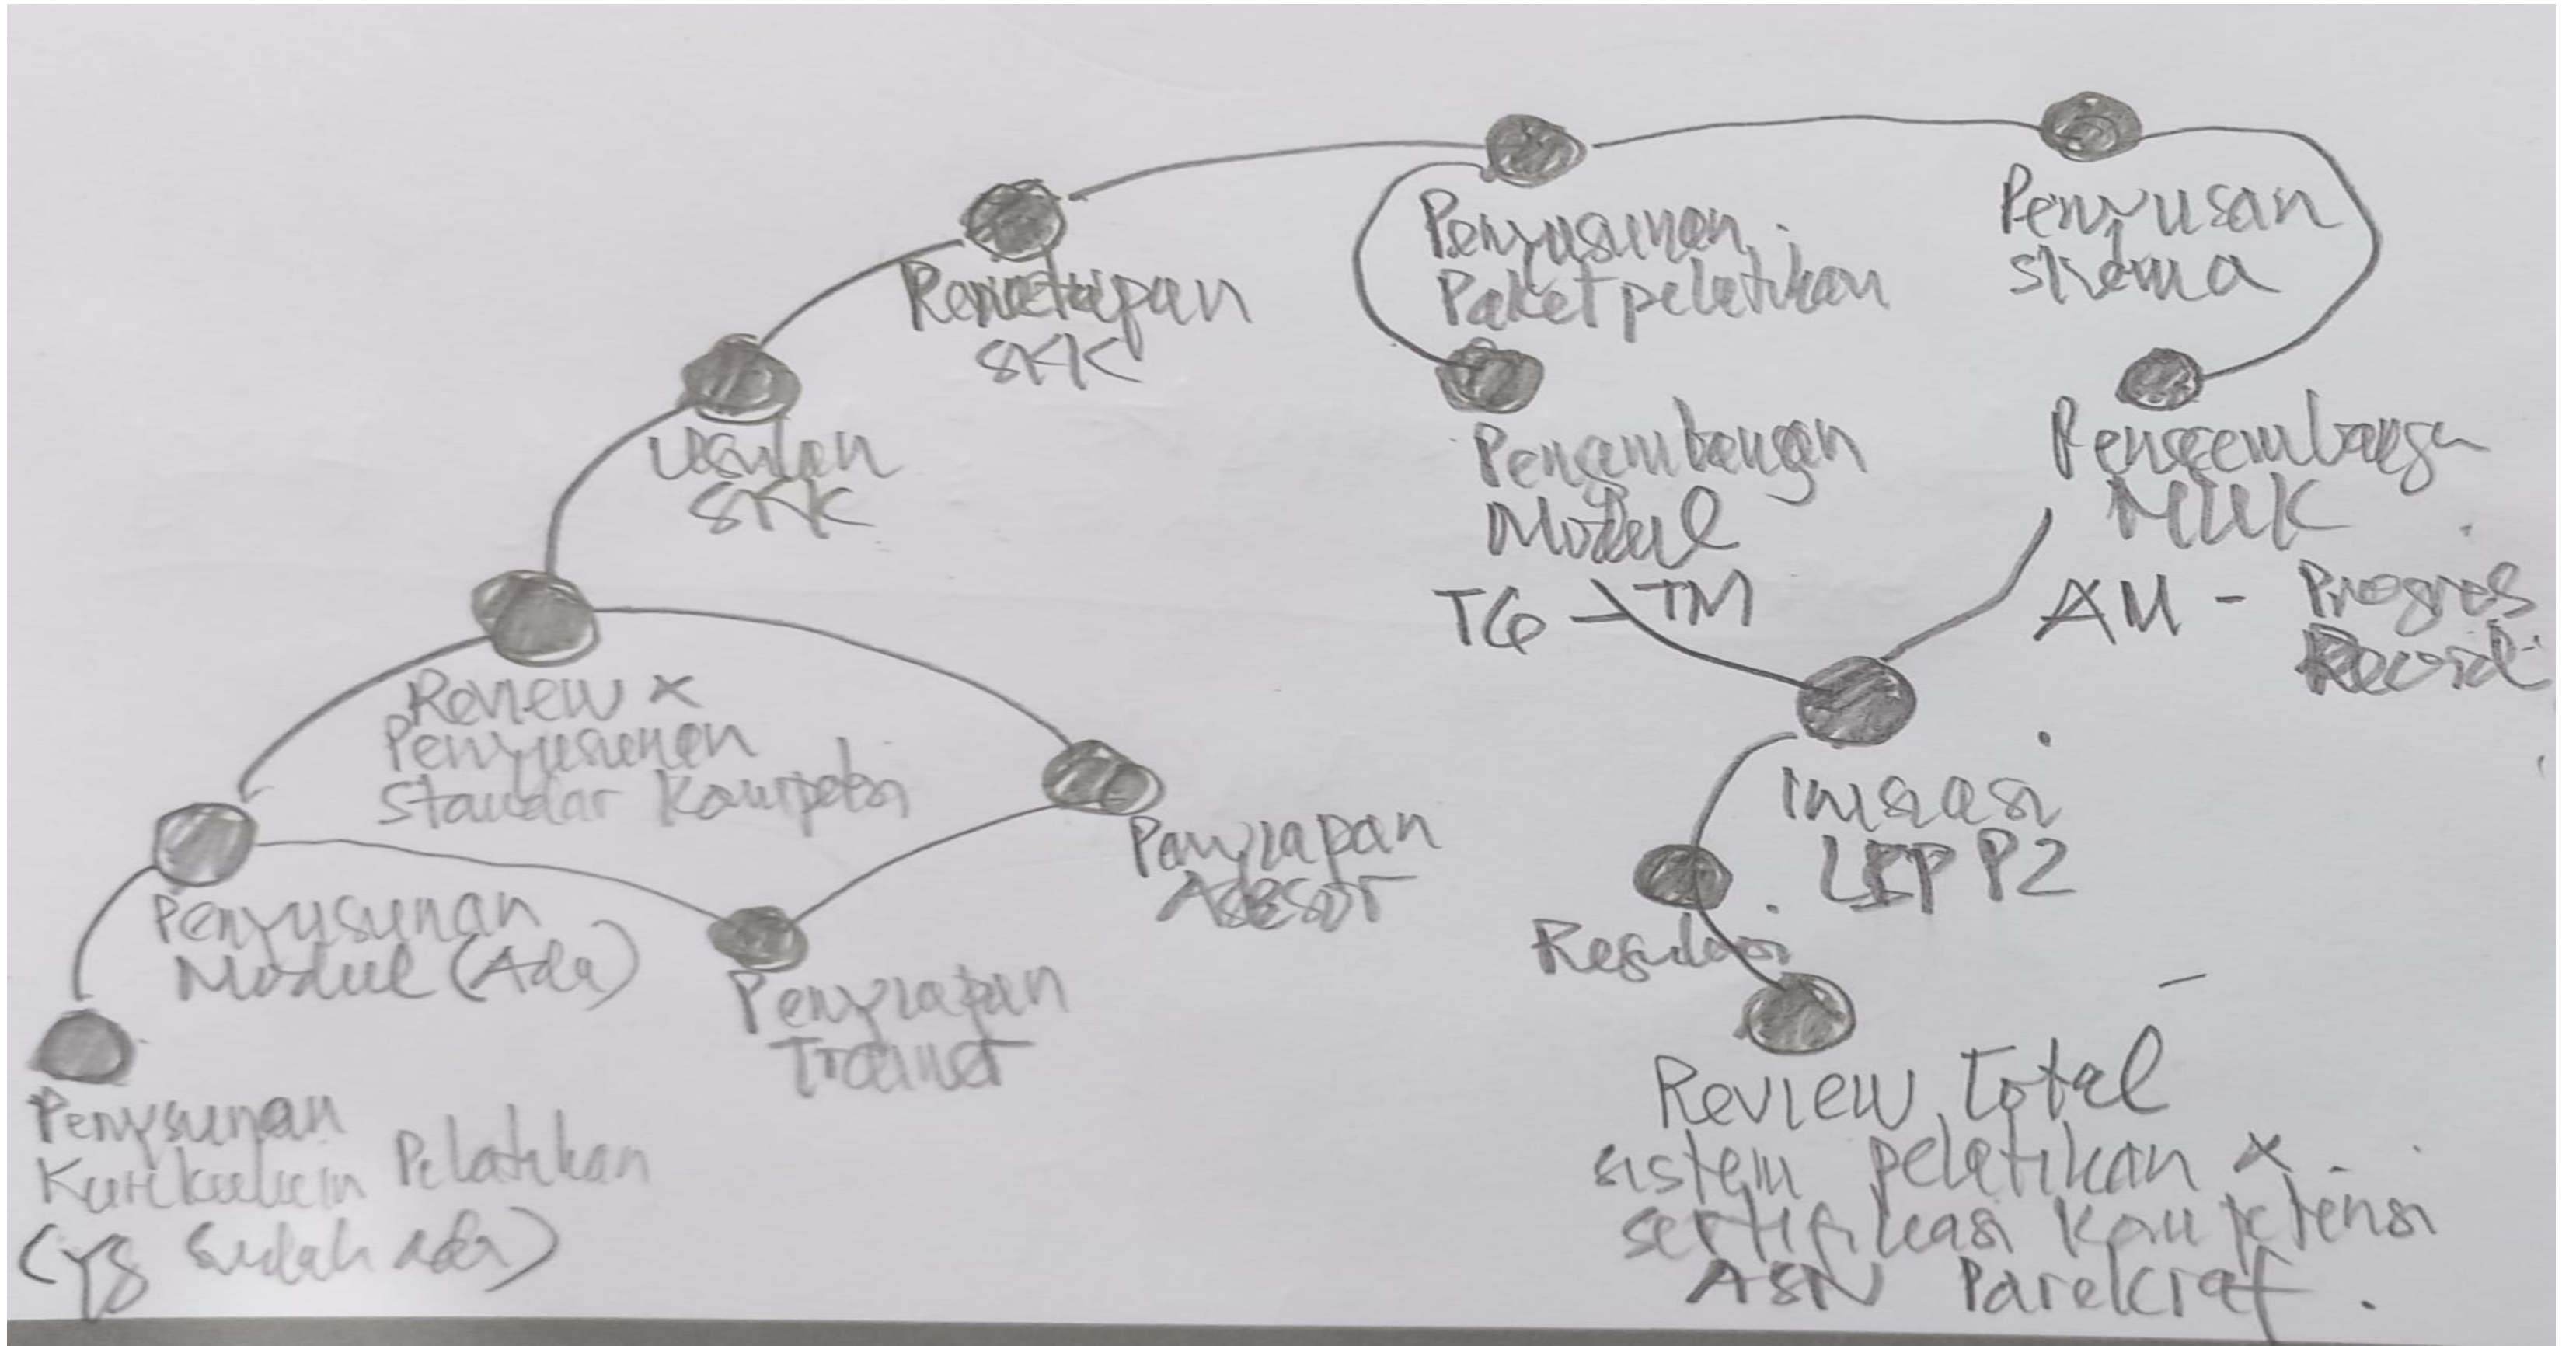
Penyusunan Kurikulum Pelatihan (yg sudah ada)

Penyusunan Modul (Ada)

Penyiapan Trainer

Review x Penyusunan Standar Kompeten

Penyiapan Asesor

Usulan SKK

Penetapan SKK

Penyusunan Paket pelatihan

Penyusunan skema

Pengembangan Modul

TG - TM

Pengembangan MUK

AM - Progres Record

Inisiasi LSP P2

Regulasi

Review total sistem pelatihan x sertifikasi kompetensi ASN Parekraf.